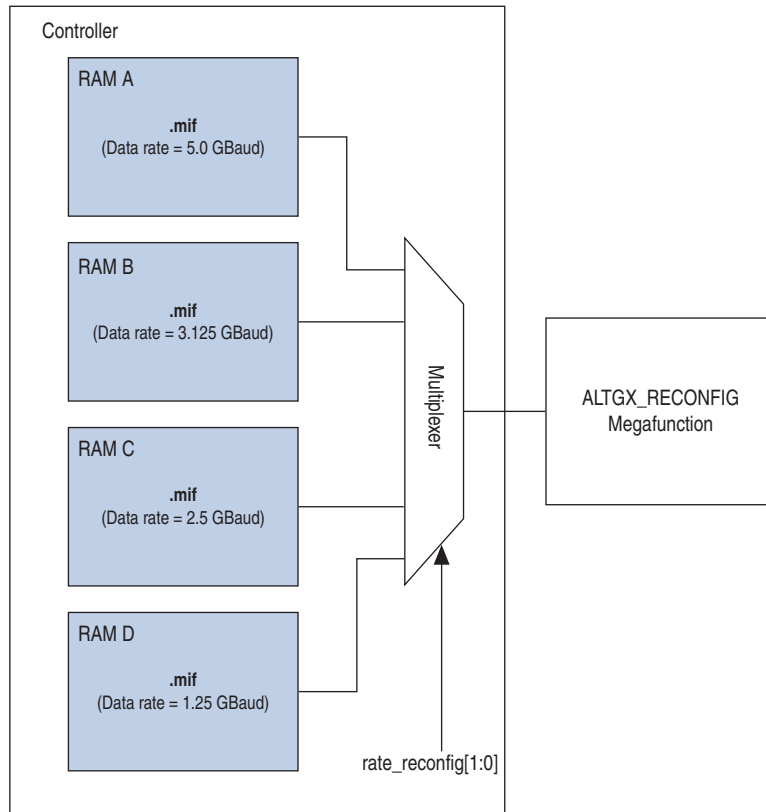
Controller

RAM A

.mif
(Data rate = 5.0 GBaud)

RAM B

.mif
(Data rate = 3.125 GBaud)

RAM C

.mif
(Data rate = 2.5 GBaud)

RAM D

.mif
(Data rate = 1.25 GBaud)

Multiplexer

ALTGX_RECONFIG
Megafunction

rate_reconfig[1:0]